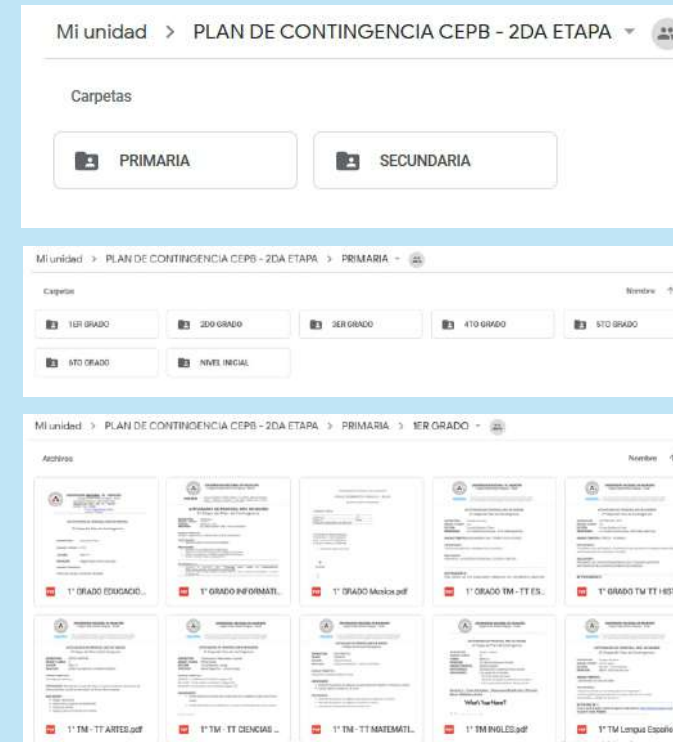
Mi unidad > PLAN DE CONTINGENCIA CEPB - 2DA ETAPA

Carpetas

PRIMARIA

SECUNDARIA

Mi unidad > PLAN DE CONTINGENCIA CEPB - 2DA ETAPA > PRIMARIA

Carpetas

Nombre

1ER GRADO

2DO GRADO

3ER GRADO

4TO GRADO

5TO GRADO

6TO GRADO

NIVEL INICIAL

Mi unidad > PLAN DE CONTINGENCIA CEPB - 2DA ETAPA > PRIMARIA > 1ER GRADO

Archivos

Nombre

1° GRADO EDUCACIO...

1° GRADO INFORMATI...

1° GRADO Musica.pdf

1° GRADO TM - TT ES...

1° GRADO TM TT HIST

1° TM - TT ARTES.pdf

1° TM - TT CIENCIAS ...

1° TM - TT MATEMATI...

1° TM INGLES.pdf

1° TM Lengua Españo

What's Your Name?